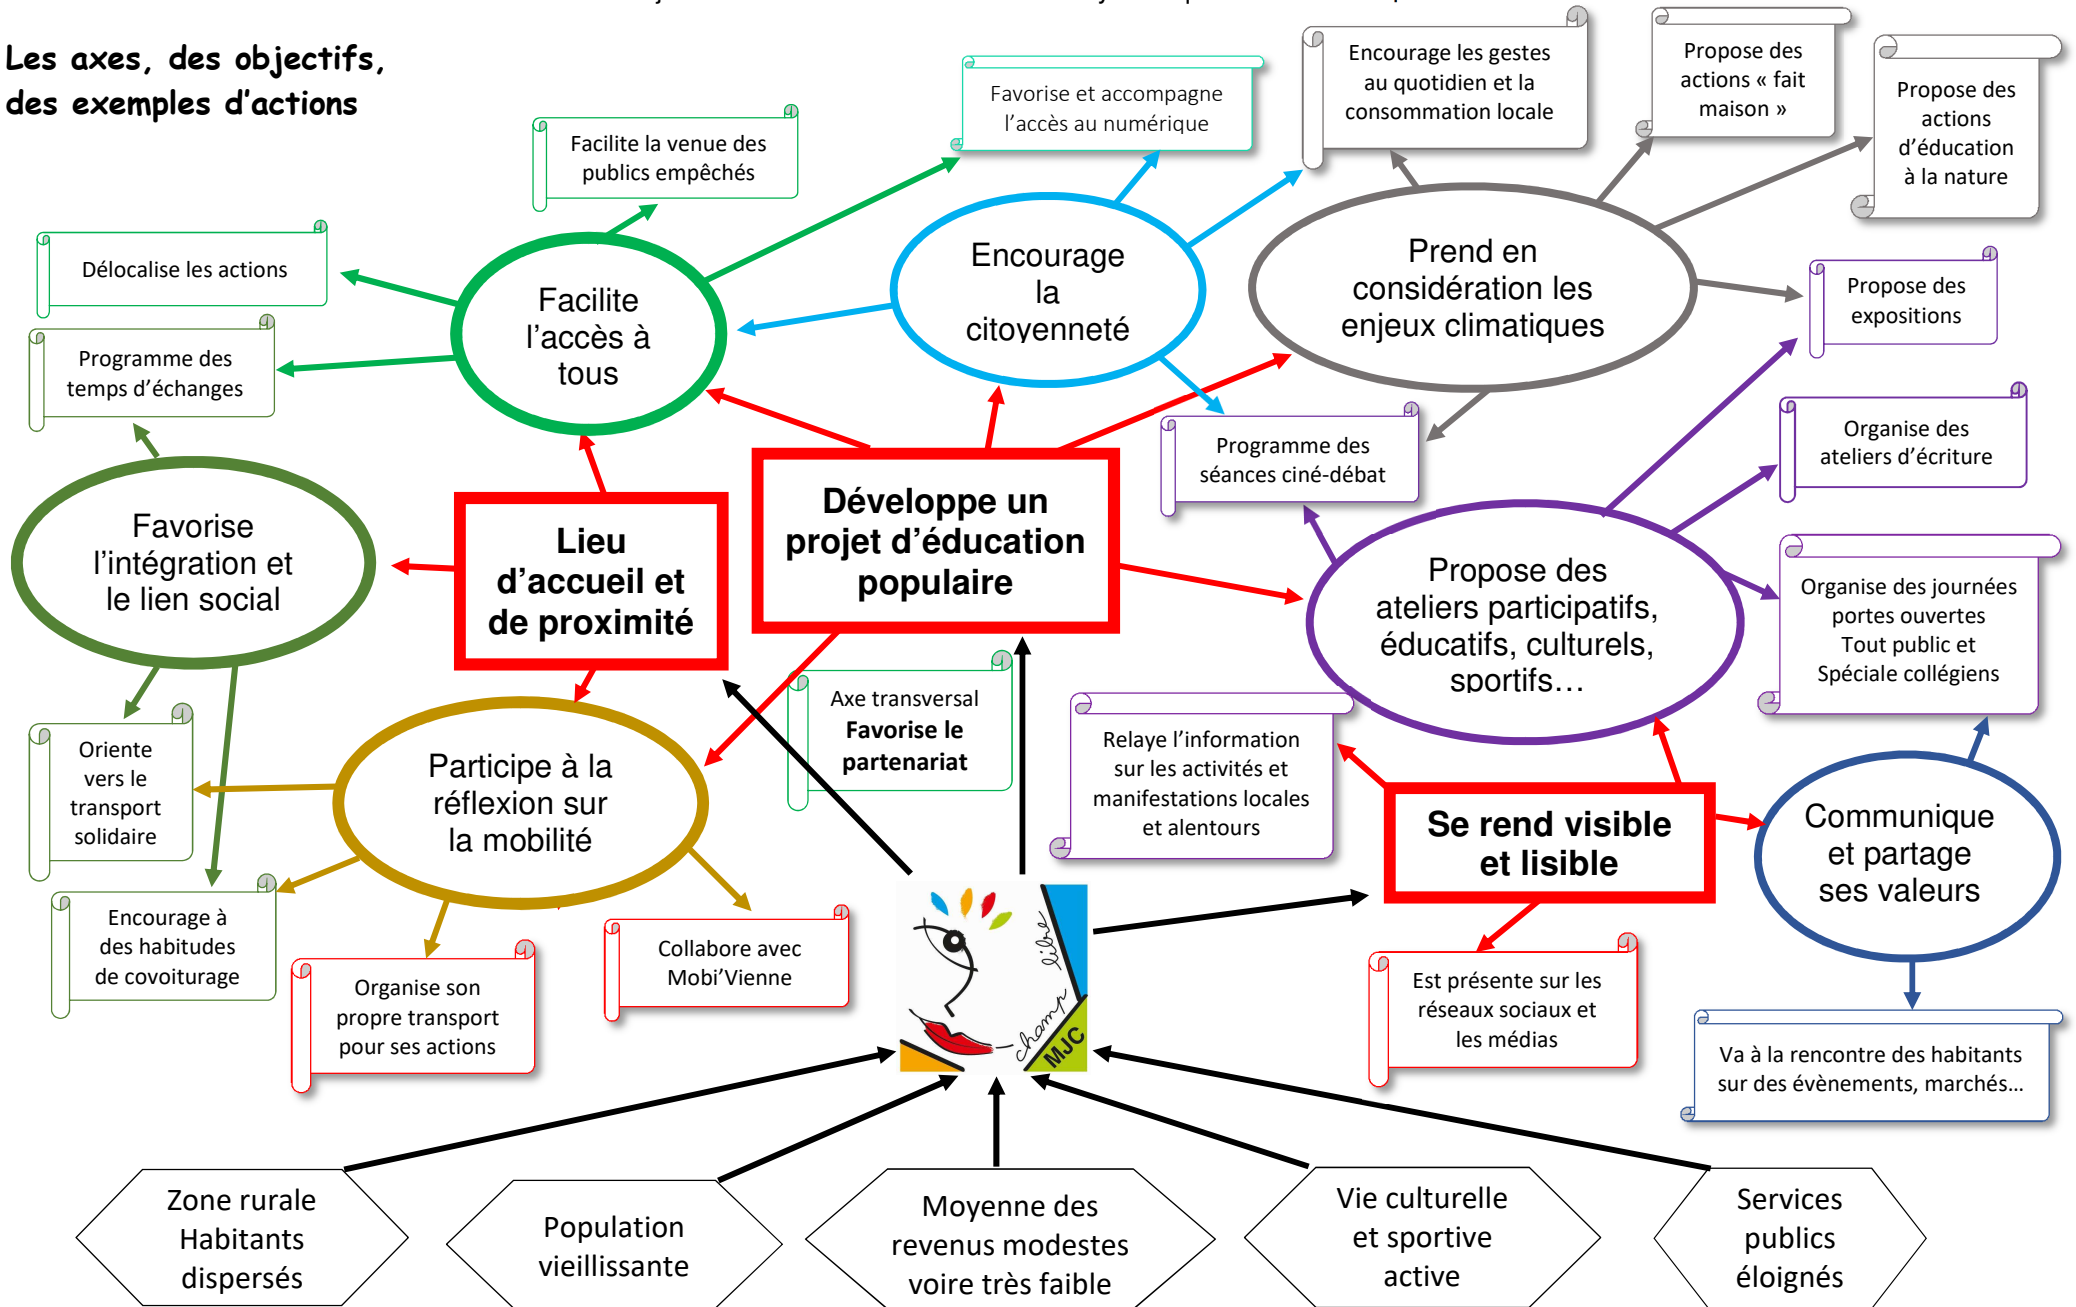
Les axes, des objectifs, des exemples d'actions

Facilite la venue des publics empêchés

Favorise et accompagne l'accès au numérique

Encourage les gestes au quotidien et la consommation locale

Propose des actions « fait maison »

Propose des actions d'éducation à la nature

Délocalise les actions

Programme des temps d'échanges

Facilite l'accès à tous

Encourage la citoyenneté

Prend en considération les enjeux climatiques

Propose des expositions

Programme des séances ciné-débat

Organise des ateliers d'écriture

Favorise l'intégration et le lien social

Lieu d'accueil et de proximité

Développe un projet d'éducation populaire

Propose des ateliers participatifs, éducatifs, culturels, sportifs…

Organise des journées portes ouvertes Tout public et Spéciale collégiens

Axe transversal **Favorise le partenariat**

Relaye l'information sur les activités et manifestations locales et alentours

Oriente vers le transport solidaire

Participe à la réflexion sur la mobilité

Se rend visible et lisible

Communique et partage ses valeurs

Encourage à des habitudes de covoiturage

Collabore avec Mobi'Vienne

Organise son propre transport pour ses actions

champ libre MJC

Est présente sur les réseaux sociaux et les médias

Va à la rencontre des habitants sur des évènements, marchés…

Zone rurale Habitants dispersés

Population vieillissante

Moyenne des revenus modestes voire très faible

Vie culturelle et sportive active

Services publics éloignés